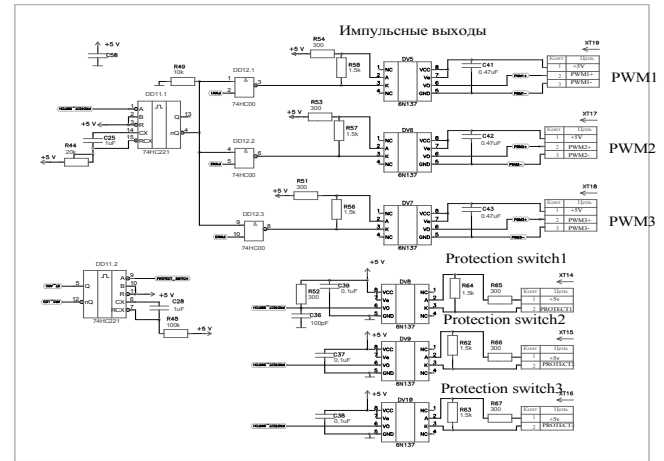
Импульсные выходы

+5 V
C58

DD11.1
R49
10k
R44
20k
+5 V
C25
1uF
74HC221
A
B
R
CX
RCX
Q
nQ
13

+5 V
R54
300
R55
1.5k
DD12.1
74HC00
DV5
6N137
NC
A
K
NC
VCC
Ve
VO
GND
C41
0.47uF
XT19
Конт
Цепь
1
+5V
2
PWM1+
3
PWM1-
PWM1

R53
300
R57
1.5k
DD12.2
74HC00
DV6
6N137
C42
0.47uF
XT17
Конт
Цепь
1
+5V
2
PWM2+
3
PWM2-
PWM2

R51
300
R56
1.5k
DD12.3
74HC00
DV7
6N137
C43
0.47uF
XT18
Конт
Цепь
1
+5V
2
PWM3+
3
PWM3-
PWM3

DD11.2
74HC221
+5 V
C28
1uF
R48
100k
+5 V

Protection switch1
+5 V
R52
300
C39
0.1uF
C36
100pF
DV8
6N137
R64
1.5k
R65
300
XT14
Конт
Цепь
1
+5v
2
PROTECT1

Protection switch2
+5 V
C37
0.1uF
DV9
6N137
R62
1.5k
R66
300
XT15
Конт
Цепь
1
+5v
2
PROTECT2

Protection switch3
+5 V
C38
0.1uF
DV10
6N137
R63
1.5k
R67
300
XT16
Конт
Цепь
1
+5v
2
PROTECT3